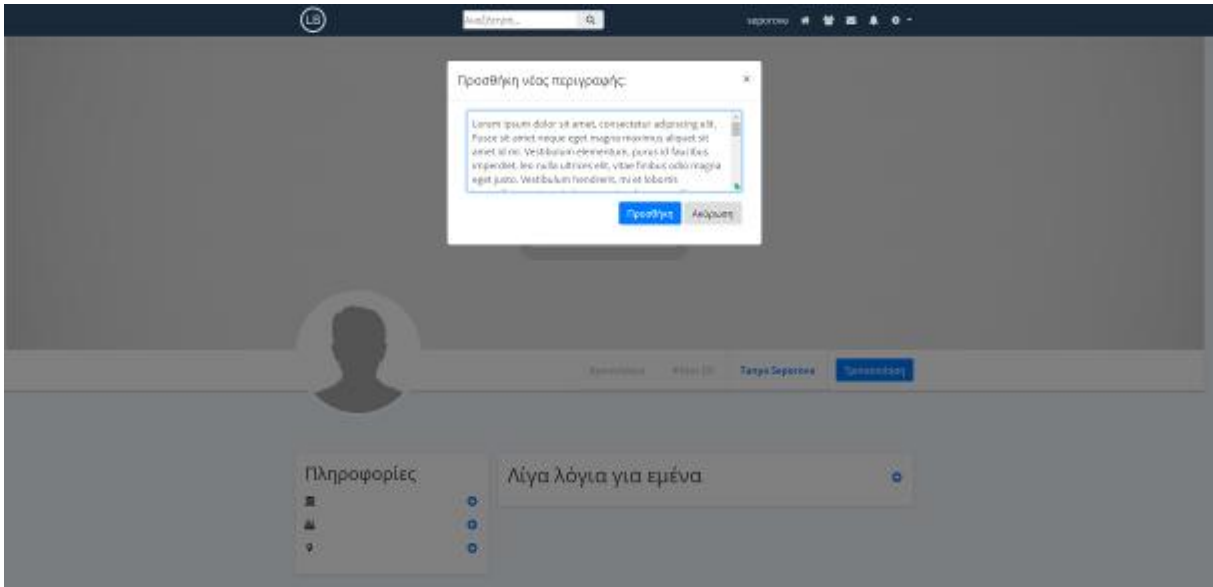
LB

Αναζήτηση...

saporova

Προσθήκη νέας περιγραφής:

×

Lorem ipsum dolor sit amet, consectetur adipiscing elit. Fusce sit amet neque eget magna maximus aliquet sit amet id mi. Vestibulum elementum, purus id faucibus imperdiet, leo nulla ultrices elit, vitae finibus odio magna eget justo. Vestibulum hendrerit, mi et lobortis

Προσθήκη

Ακύρωση

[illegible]

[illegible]

Tanya Saporova

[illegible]

Πληροφορίες

Λίγα λόγια για εμένα